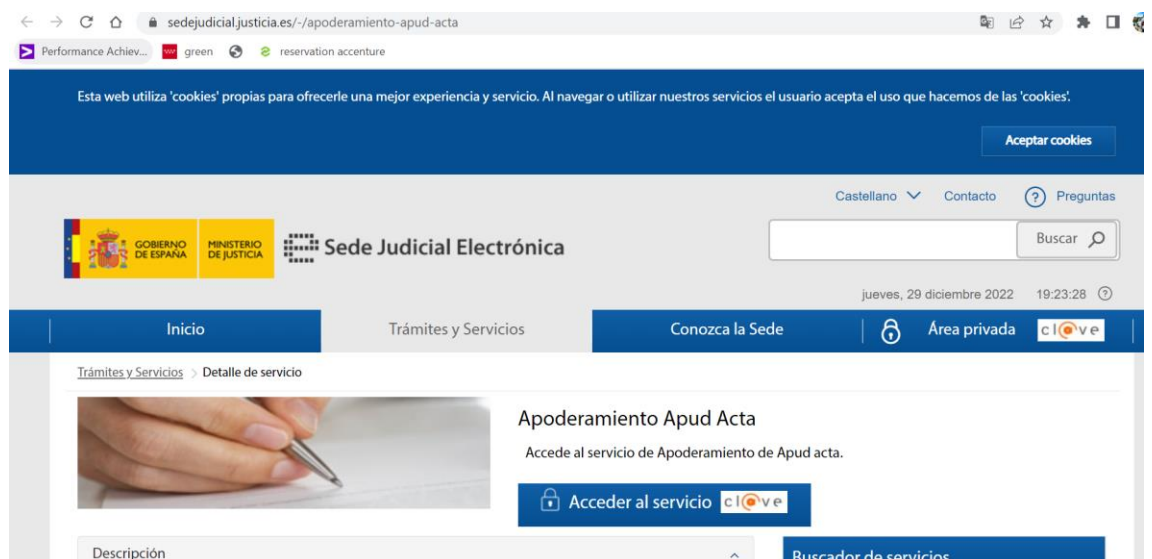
sedejudicial.justicia.es/-/apoderamiento-apud-acta

Performance Achiev... green reservation accenture

Esta web utiliza 'cookies' propias para ofrecerle una mejor experiencia y servicio. Al navegar o utilizar nuestros servicios el usuario acepta el uso que hacemos de las 'cookies'.

Aceptar cookies

Castellano Contacto Preguntas

GOBIERNO DE ESPAÑA MINISTERIO DE JUSTICIA Sede Judicial Electrónica

Buscar

jueves, 29 diciembre 2022 19:23:28

Inicio Trámites y Servicios Conozca la Sede Área privada cl@ve

Trámites y Servicios > Detalle de servicio

Apoderamiento Apud Acta

Accede al servicio de Apoderamiento de Apud acta.

Acceder al servicio cl@ve

Descripción

Buscador de servicios